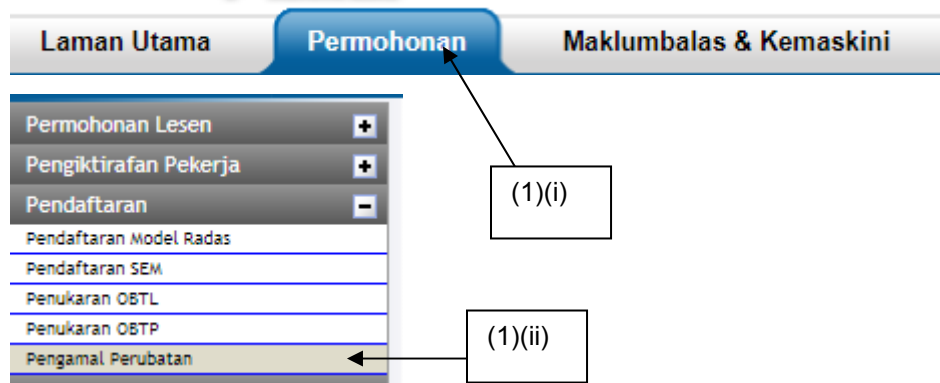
Laman Utama
Permohonan
Maklumbalas & Kemaskini

Permohonan Lesen +
Pengiktirafan Pekerja +
Pendaftaran −
Pendaftaran Model Radas
Pendaftaran SEM
Penukaran OBTL
Penukaran OBTP
Pengamal Perubatan

(1)(i)

(1)(ii)